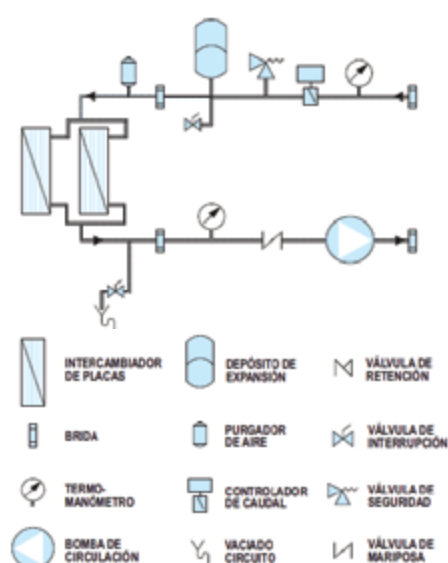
INTERCAMBIADOR DE PLACAS

DEPÓSITO DE EXPANSIÓN

VÁLVULA DE RETENCIÓN

BRIDA

PURGADOR DE AIRE

VÁLVULA DE INTERRUPCIÓN

TERMO-MANÓMETRO

CONTROLADOR DE CAUDAL

VÁLVULA DE SEGURIDAD

BOMBA DE CIRCULACIÓN

VACIADO CIRCUITO

VÁLVULA DE MARIPOSA